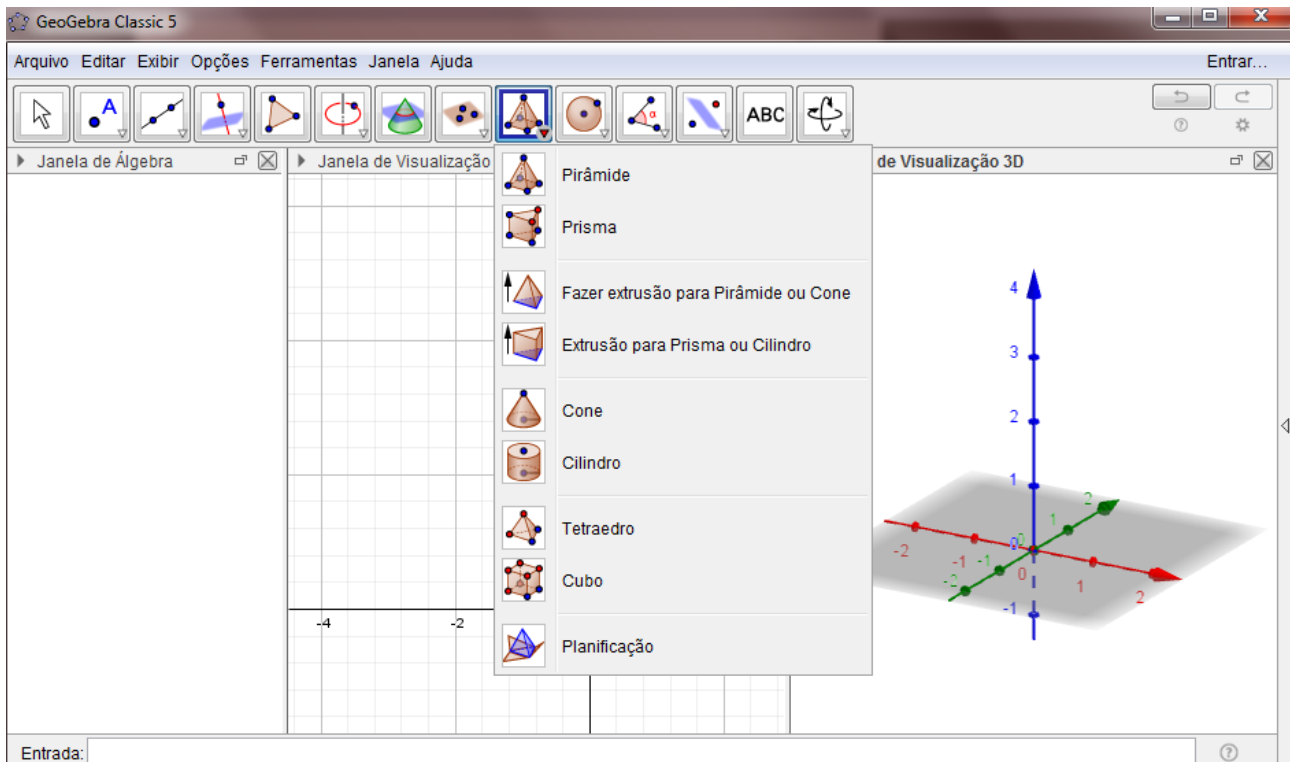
GeoGebra Classic 5

Arquivo Editar Exibir Opções Ferramentas Janela Ajuda

Entrar...

ABC

Janela de Álgebra

Janela de Visualizaçã

de Visualização 3D

Pirâmide

Prisma

Fazer extrusão para Pirâmide ou Cone

Extrusão para Prisma ou Cilindro

Cone

Cilindro

Tetraedro

Cubo

Planificação

-4

-2

4

3

2

1

0

-1

-2

-1

-1

0

1

2

-2

1

2

Entrada: